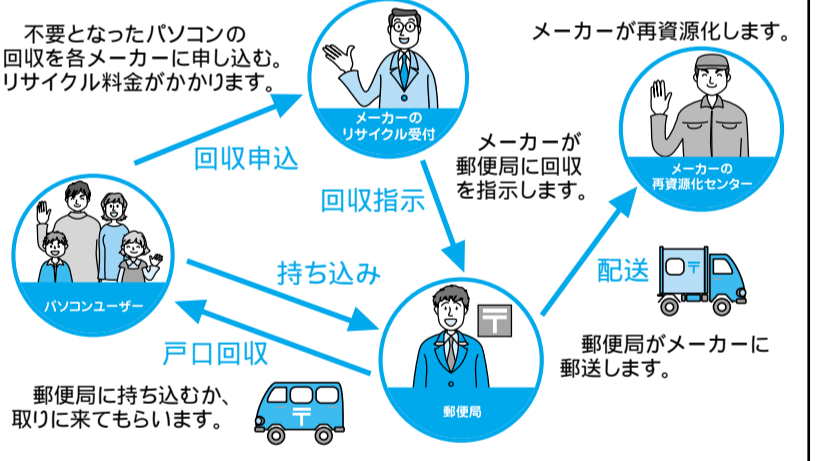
不要となったパソコンの回収を各メーカーに申し込む。リサイクル料金がかかります。

メーカーのリサイクル受付

メーカーが再資源化します。

メーカーの再資源化センター

回収申込

回収指示

メーカーが郵便局に回収を指示します。

パソコンユーザー

持ち込み

配送

〒

戸口回収

郵便局

郵便局がメーカーに郵送します。

郵便局に持ち込むか、取りに来てもらいます。

〒